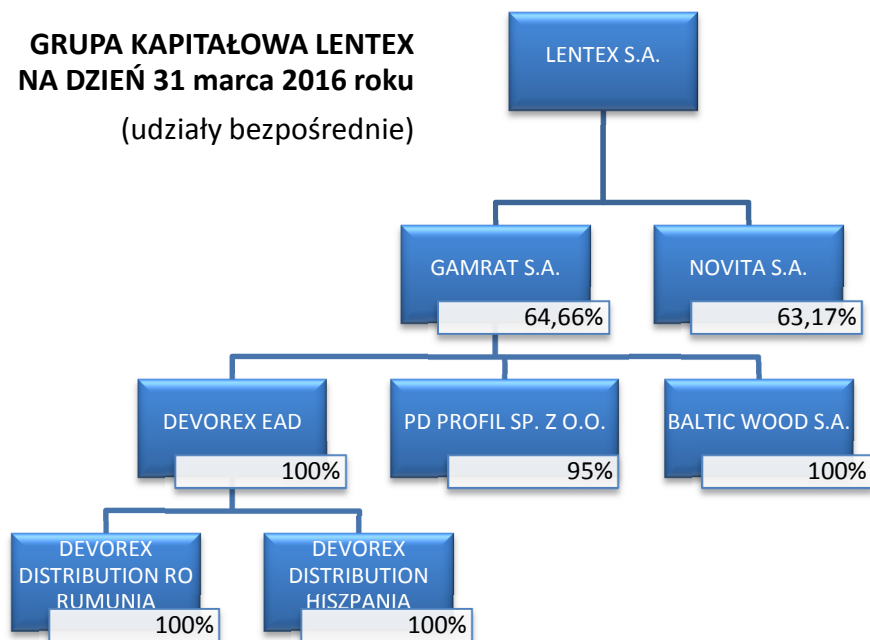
GRUPA KAPITAŁOWA LENTEX NA DZIEŃ 31 marca 2016 roku

(udziały bezpośrednie)

LENTEX S.A.

GAMRAT S.A.
64,66%

NOVITA S.A.
63,17%

DEVOREX EAD
100%

PD PROFIL SP. Z O.O.
95%

BALTIC WOOD S.A.
100%

DEVOREX DISTRIBUTION RO RUMUNIA
100%

DEVOREX DISTRIBUTION HISZPANIA
100%